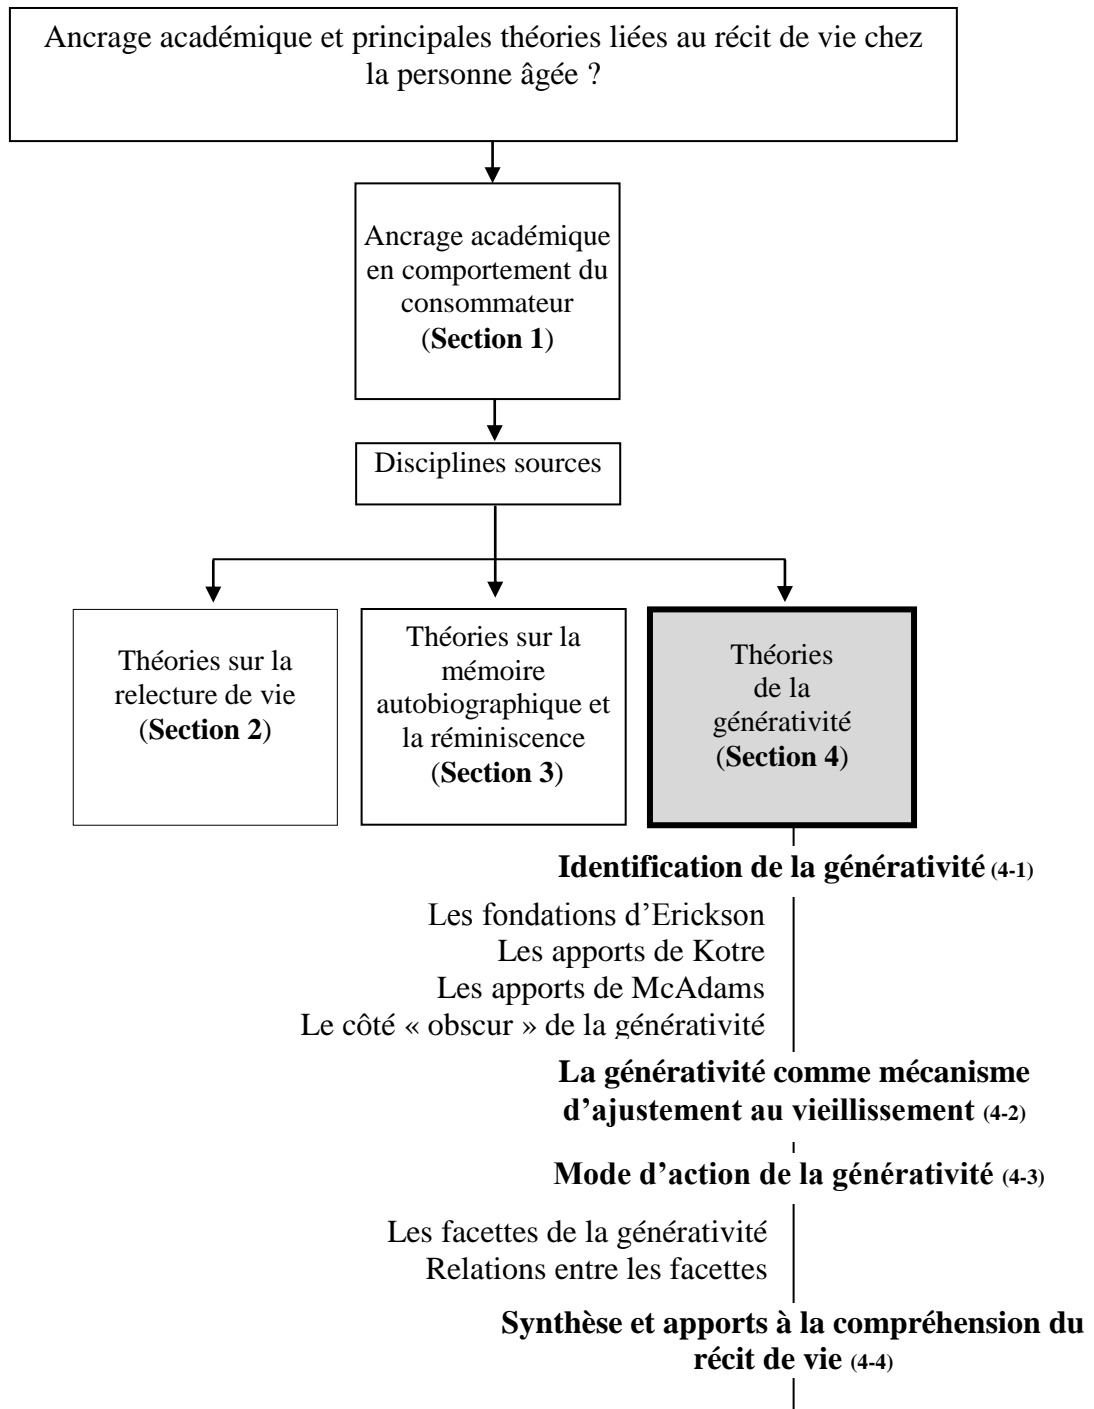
Ancrage académique et principales théories liées au récit de vie chez la personne âgée ?

Ancrage académique en comportement du consommateur (**Section 1**)

Disciplines sources

Théories sur la relecture de vie (**Section 2**)

Théories sur la mémoire autobiographique et la réminiscence (**Section 3**)

Théories de la générativité (**Section 4**)

**Identification de la générativité (4-1)**

Les fondations d'Erickson
Les apports de Kotre
Les apports de McAdams
Le côté « obscur » de la générativité

**La générativité comme mécanisme d'ajustement au vieillissement (4-2)**

**Mode d'action de la générativité (4-3)**

Les facettes de la générativité
Relations entre les facettes

**Synthèse et apports à la compréhension du récit de vie (4-4)**